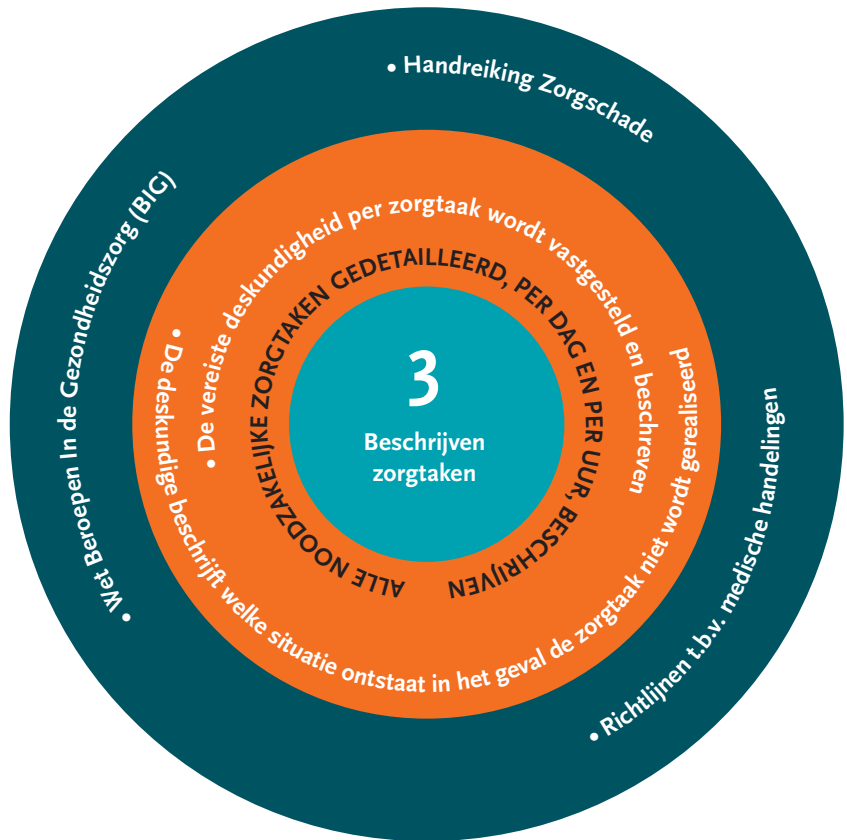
• Handreiking Zorgschade

• Wet Beroepen In de Gezondheidszorg (BIG)

• Richtlijnen t.b.v. medische handelingen

• De vereiste deskundigheid per zorgtaak wordt vastgesteld en beschreven

• De deskundige beschrijft welke situatie ontstaat in het geval de zorgtaak niet wordt gerealiseerd

ALLE NOODZAKELIJKE ZORGTAKEN GEDETAILLEERD, PER DAG EN PER UUR, BESCHRIJVEN

3

Beschrijven zorgtaken